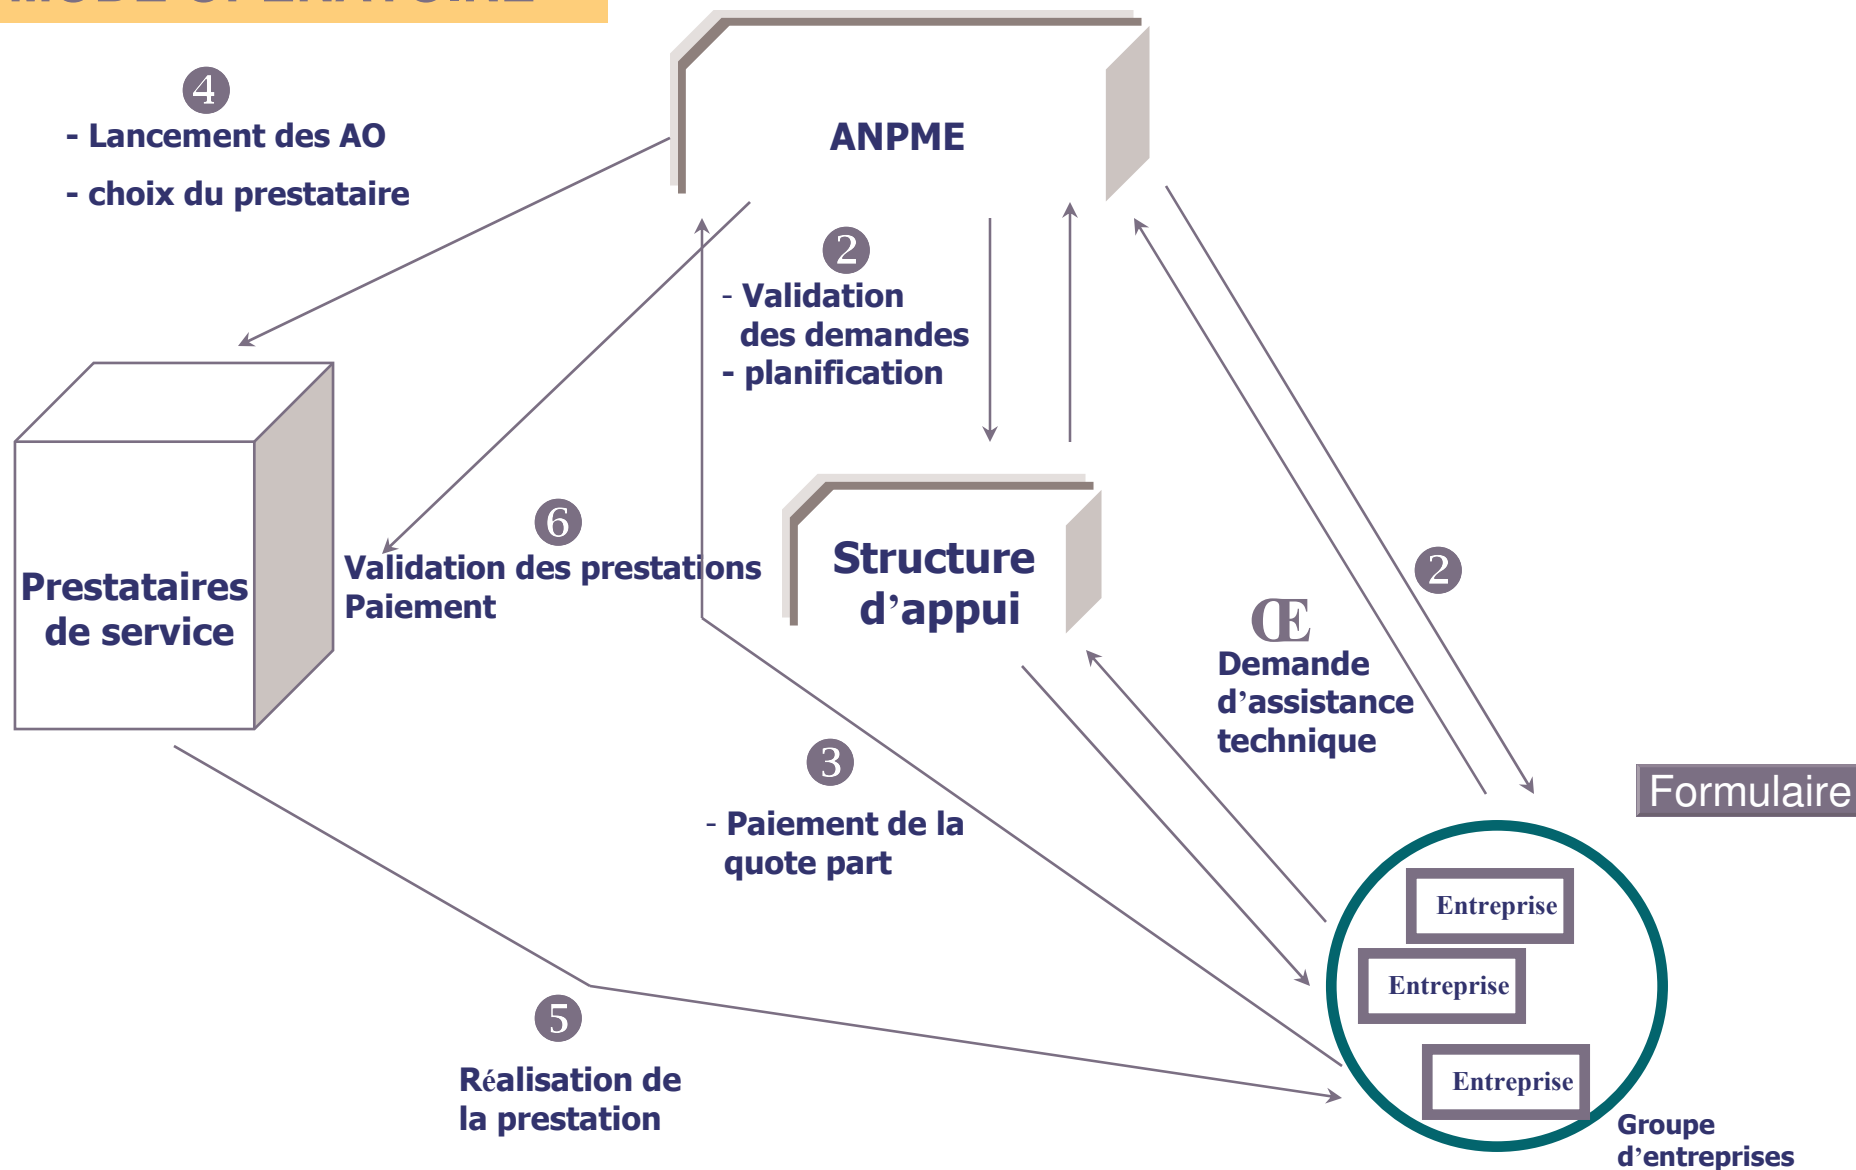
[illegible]

ANPME

4
- Lancement des AO
- choix du prestataire

2
- Validation des demandes
- planification

Prestataires de service

6
Validation des prestations
Paiement

Structure d’appui

2

Œ
Demande d’assistance technique

Formulaire

3
- Paiement de la quote part

Entreprise
Entreprise
Entreprise

5
Réalisation de la prestation

Groupe d’entreprises